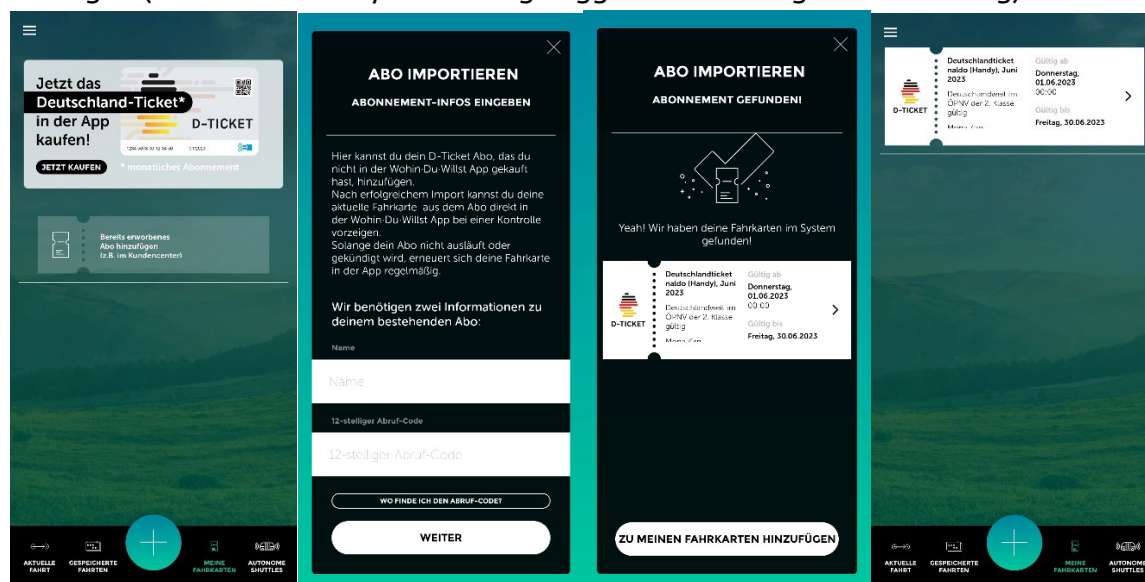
Jetzt das Deutschland-Ticket* in der App kaufen!

D-TICKET

JETZT KAUFEN

* monatliches Abonnement

Bereits erworbenes Abo hinzufügen (z.B. im Kundencenter)

AKTUELLE FAHRT
GESPEICHERTE FAHRTEN
MEINE FAHRKARTEN
AUTONOME SHUTTLES

ABO IMPORTIEREN

ABONNEMENT-INFOS EINGEBEN

Hier kannst du dein D-Ticket Abo, das du nicht in der Wohin-Du-Willst App gekauft hast, hinzufügen.
Nach erfolgreichem Import kannst du deine aktuelle Fahrkarte aus dem Abo direkt in der Wohin-Du-Willst App bei einer Kontrolle vorzeigen.
Solange dein Abo nicht ausläuft oder gekündigt wird, erneuert sich deine Fahrkarte in der App regelmäßig.

Wir benötigen zwei Informationen zu deinem bestehenden Abo:

Name

Name

12-stelliger Abruf-Code

12-stelliger Abruf-Code

WO FINDE ICH DEN ABRUF-CODE?

WEITER

ABO IMPORTIEREN

ABONNEMENT GEFUNDEN!

Yeah! Wir haben deine Fahrkarten im System gefunden!

D-TICKET

Deutschlandticket naldo (Handy), Juni 2023

Deutschlandweit im ÖPNV der 2. Klasse gültig

Mona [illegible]

Gültig ab
Donnerstag, 01.06.2023
00:00

Gültig bis
Freitag, 30.06.2023

ZU MEINEN FAHRKARTEN HINZUFÜGEN

D-TICKET

Deutschlandticket naldo (Handy), Juni 2023

Deutschlandweit im ÖPNV der 2. Klasse gültig

Mona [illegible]

Gültig ab
Donnerstag, 01.06.2023
00:00

Gültig bis
Freitag, 30.06.2023

AKTUELLE FAHRT
GESPEICHERTE FAHRTEN
MEINE FAHRKARTEN
AUTONOME SHUTTLES